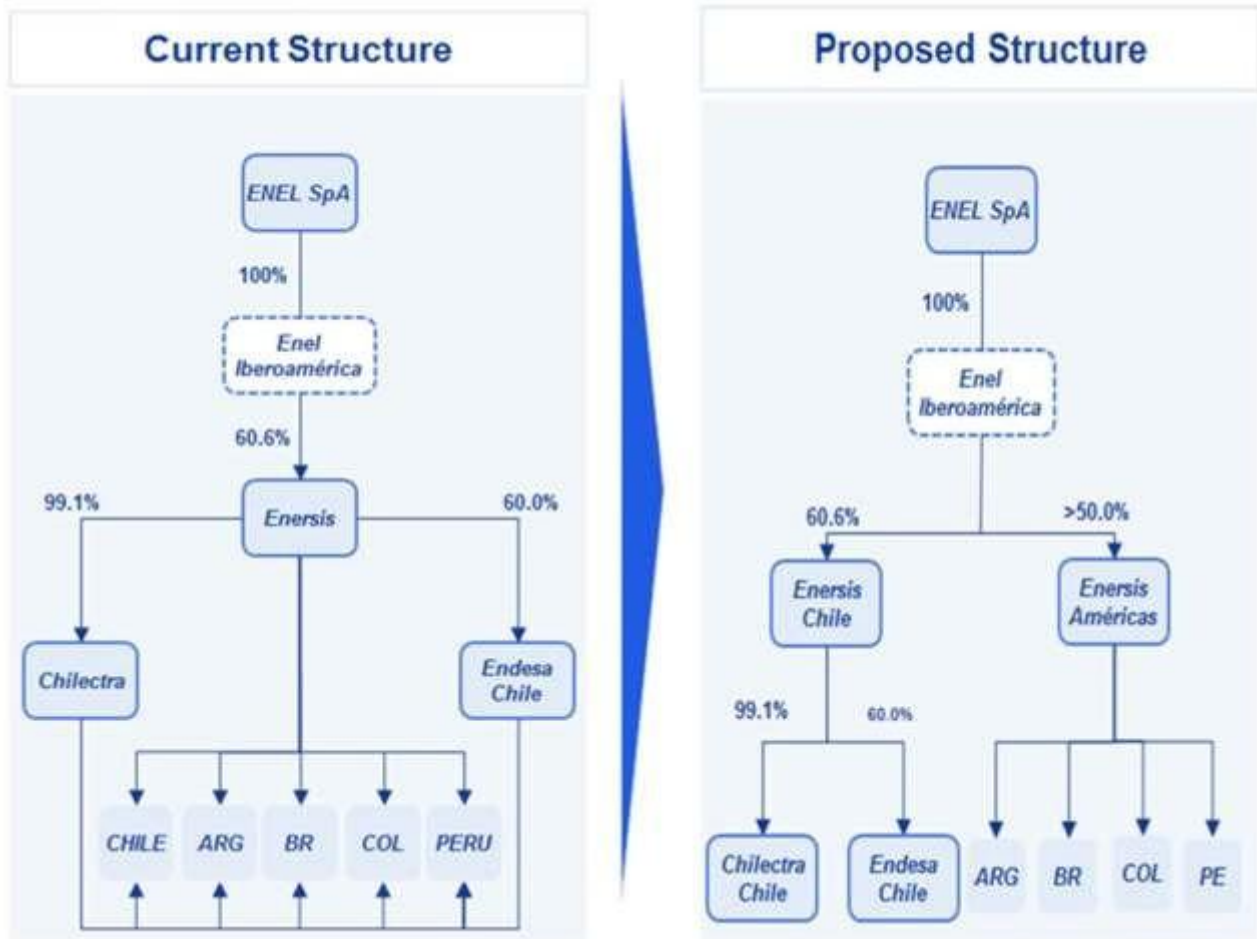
Current Structure

ENEL SpA

100%

Enel Iberoamérica

60.6%

99.1%

Enersis

60.0%

Chilectra

Endesa Chile

CHILE

ARG

BR

COL

PERU

Proposed Structure

ENEL SpA

100%

Enel Iberoamérica

60.6%

>50.0%

Enersis Chile

Enersis Américas

99.1%

60.0%

Chilectra Chile

Endesa Chile

ARG

BR

COL

PE